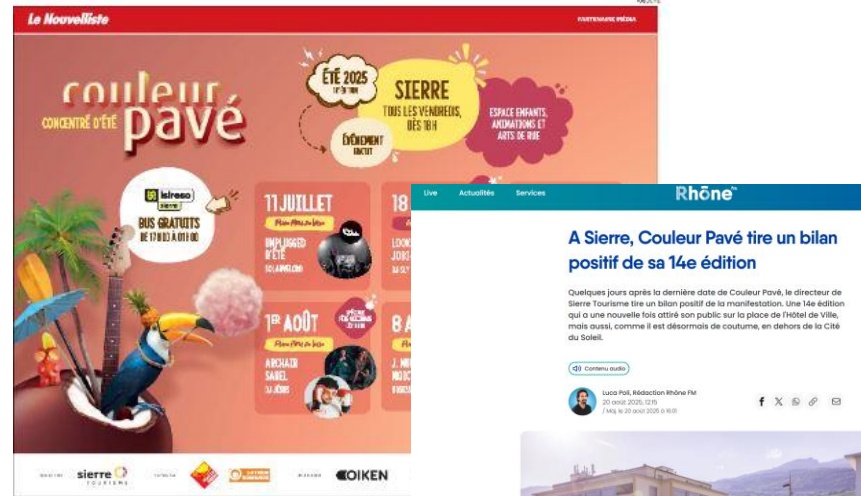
Le Nouvelliste

PARTENAIRE MÉDIA

couleur pavé

CONCENTRÉ D'ÉTÉ

ÉTÉ 2025

SIERRE

TOUS LES VENDREDIS, DÈS 18H

ESPACE ENFANTS, ANIMATIONS ET ARTS DE RUE

ÉVÉNEMENT GRATUIT

leresa

BUS GRATUITS DE 17H00 À 01H00

11 JUILLET

UNPLUGGED D'ÉTÉ

18

1ER AOÛT

ARCHAÏR SABEL

8 A

sierre TOURISME

OIKEN

Live Actualités Services

Rhône FM

A Sierre, Couleur Pavé tire un bilan positif de sa 14e édition

Quelques jours après la dernière date de Couleur Pavé, le directeur de Sierre Tourisme tire un bilan positif de la manifestation. Une 14e édition qui a une nouvelle fois attiré son public sur la place de l'Hôtel de Ville, mais aussi, comme il est désormais de coutume, en dehors de la Cité du Soleil.

Contenu audio

Luca Poli, Rédaction Rhône FM
20 août 2025, 12:15
/ Maj. le 20 août 2025 à 16:01